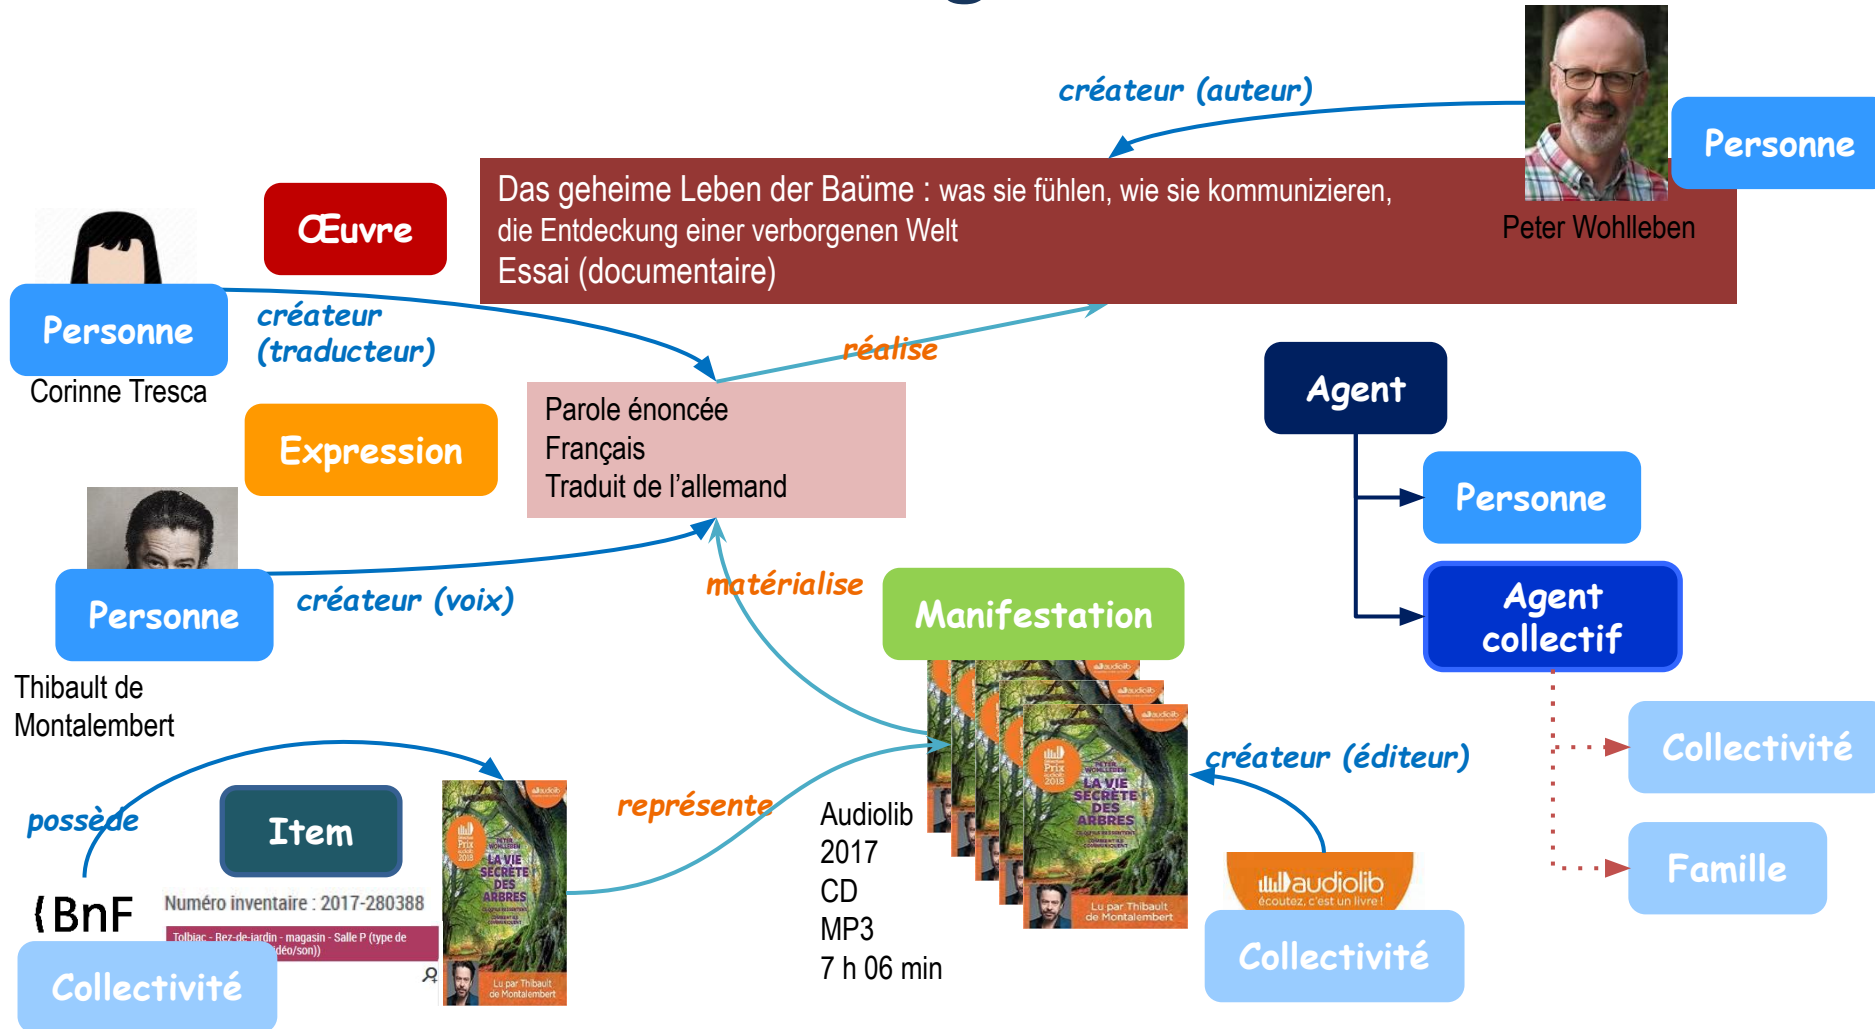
créateur (auteur)

Personne

Peter Wohlleben

Das geheime Leben der Baüme : was sie fühlen, wie sie kommunizieren, die Entdeckung einer verborgenen Welt
Essai (documentaire)

Œuvre

Personne
Corinne Tresca

créateur (traducteur)

réalise

Expression

Parole énoncée
Français
Traduit de l'allemand

Agent

Personne

Agent collectif

Personne
Thibault de Montalembert

créateur (voix)

matérialise

Manifestation

Collectivité

Famille

possède

Item

(BnF

Numéro inventaire : 2017-280388

Tolbiac - Rez-de-jardin - magasin - Salle P (type de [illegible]déo/son))

Collectivité

LA VIE SECRÈTE DES ARBRES

Lu par Thibault de Montalembert

représente

Audiolib
2017
CD
MP3
7 h 06 min

créateur (éditeur)

audiolib
écoutez, c'est un livre !

Collectivité